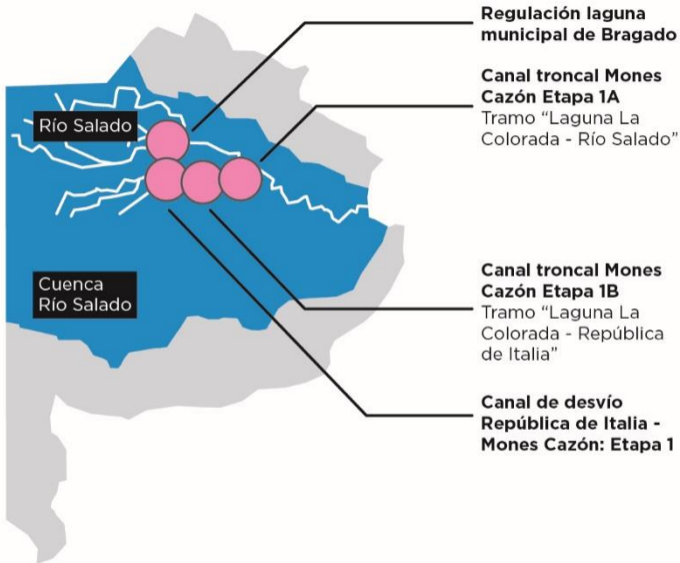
Río Salado

Cuenca Río Salado

Regulación laguna municipal de Bragado

Canal troncal Mones Cazón Etapa 1A
Tramo "Laguna La Colorada - Río Salado"

Canal troncal Mones Cazón Etapa 1B
Tramo "Laguna La Colorada - República de Italia"

Canal de desvío República de Italia - Mones Cazón: Etapa 1